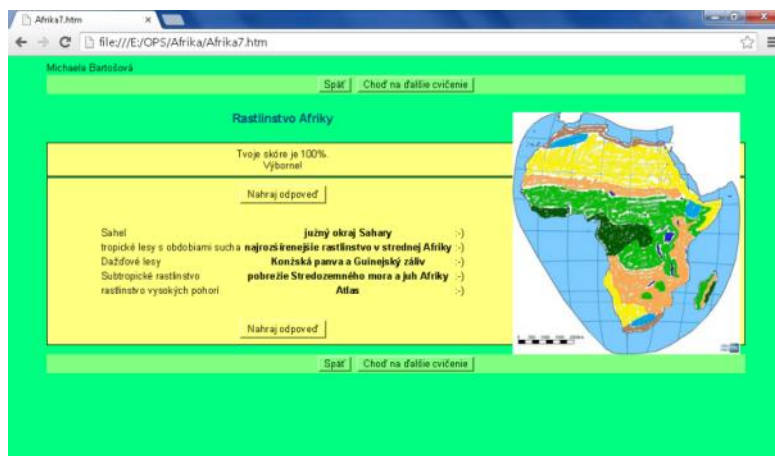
Afrika7.htm

file:///E:/OPS/Afrika/Afrika7.htm

Michaela Bartošová

Späť | Choď na ďalšie cvičenie

Rastlinstvo Afriky

Tvoje skóre je 100%.
Výborne!

Nahraj odpoveď

| | | |
|---|---|---|
| Sahel | južný okraj Sahary | :-) |
| tropické lesy s obdobiami sucha | najrozšírenejšie rastlinstvo v strednej Afriky | :-) |
| Dažďové lesy | Konžská panva a Guinejský záliv | :-) |
| Subtropické rastlinstvo | pobrežie Stredozemného mora a juh Afriky | :-) |
| rastlinstvo vysokých pohorí | Atlas | :-) |

Nahraj odpoveď

Späť | Choď na ďalšie cvičenie